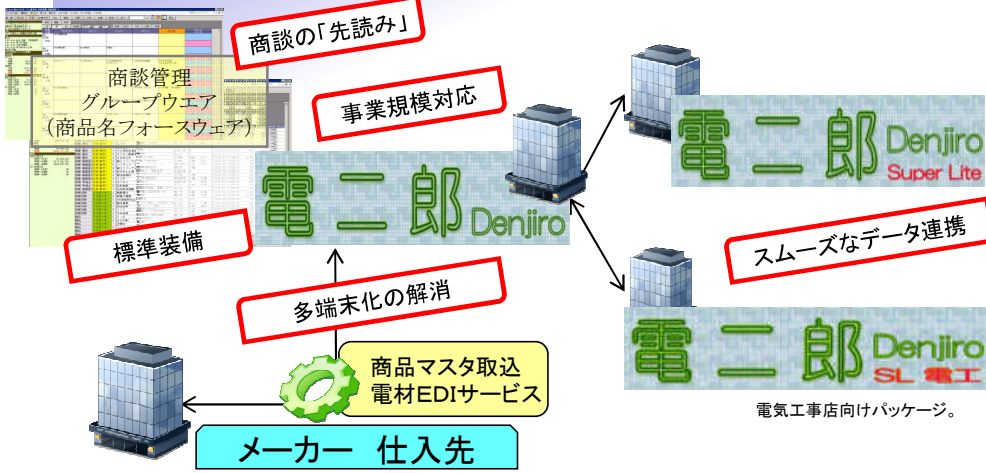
商談の「先読み」

商談管理
グループウエア
（商品名フォースウェア）

事業規模対応

電 二 郎 Denjiro

電 二 郎 Denjiro
Super Lite

標準装備

スムーズなデータ連携

多端末化の解消

電 二 郎 Denjiro
SL 電工

商品マスタ取込
電材EDIサービス

電気工事店向けパッケージ。

メーカー　仕入先